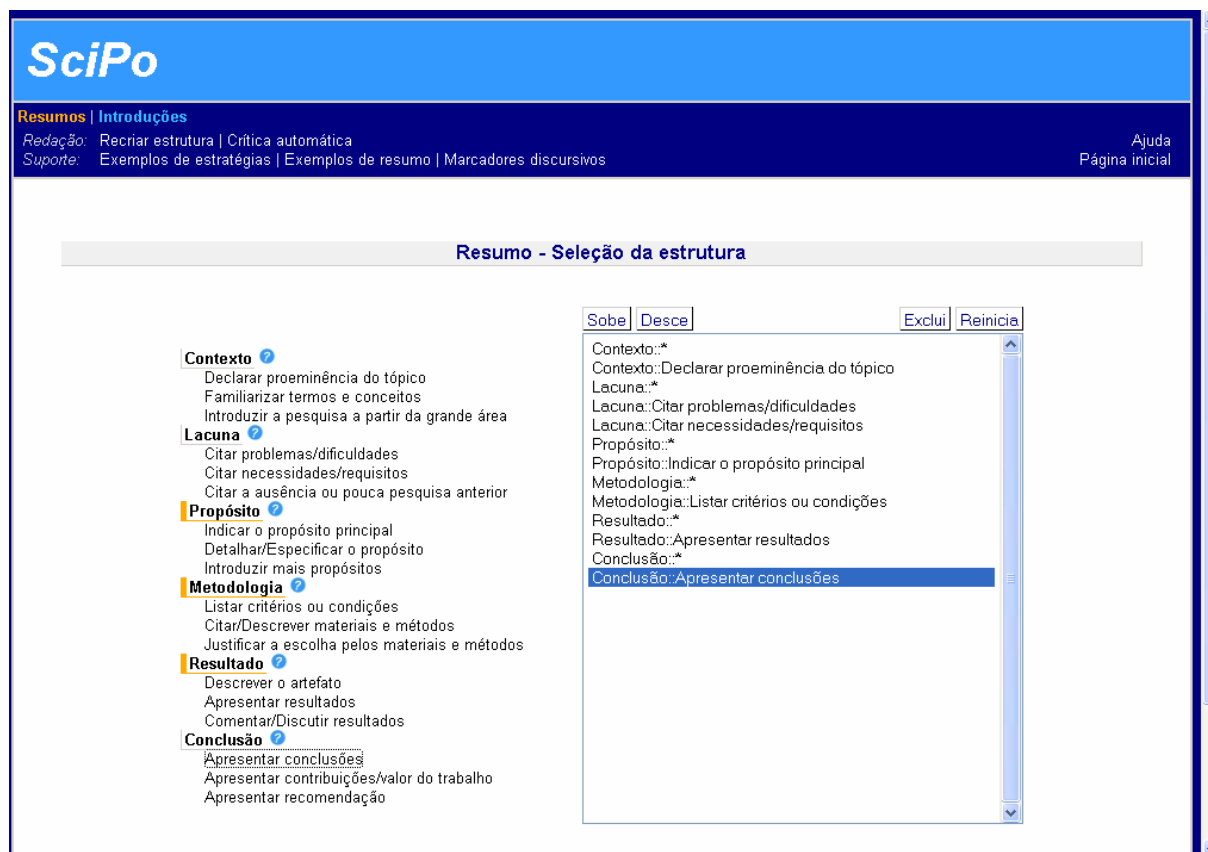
SciPo

Resumos | Introduções

Redação: Recriar estrutura | Crítica automática
Suporte: Exemplos de estratégias | Exemplos de resumo | Marcadores discursivos

Ajuda
Página inicial

Resumo - Seleção da estrutura

Contexto
Declarar proeminência do tópico
Familiarizar termos e conceitos
Introduzir a pesquisa a partir da grande área
Lacuna
Citar problemas/dificuldades
Citar necessidades/requisitos
Citar a ausência ou pouca pesquisa anterior
Propósito
Indicar o propósito principal
Detalhar/Especificar o propósito
Introduzir mais propósitos
Metodologia
Listar critérios ou condições
Citar/Descrever materiais e métodos
Justificar a escolha pelos materiais e métodos
Resultado
Descrever o artefato
Apresentar resultados
Comentar/Discutir resultados
Conclusão
Apresentar conclusões
Apresentar contribuições/valor do trabalho
Apresentar recomendação

Sobe Desce Exclui Reinicia

Contexto::*
Contexto::Declarar proeminência do tópico
Lacuna::*
Lacuna::Citar problemas/dificuldades
Lacuna::Citar necessidades/requisitos
Propósito::*
Propósito::Indicar o propósito principal
Metodologia::*
Metodologia::Listar critérios ou condições
Resultado::*
Resultado::Apresentar resultados
Conclusão::*
Conclusão::Apresentar conclusões